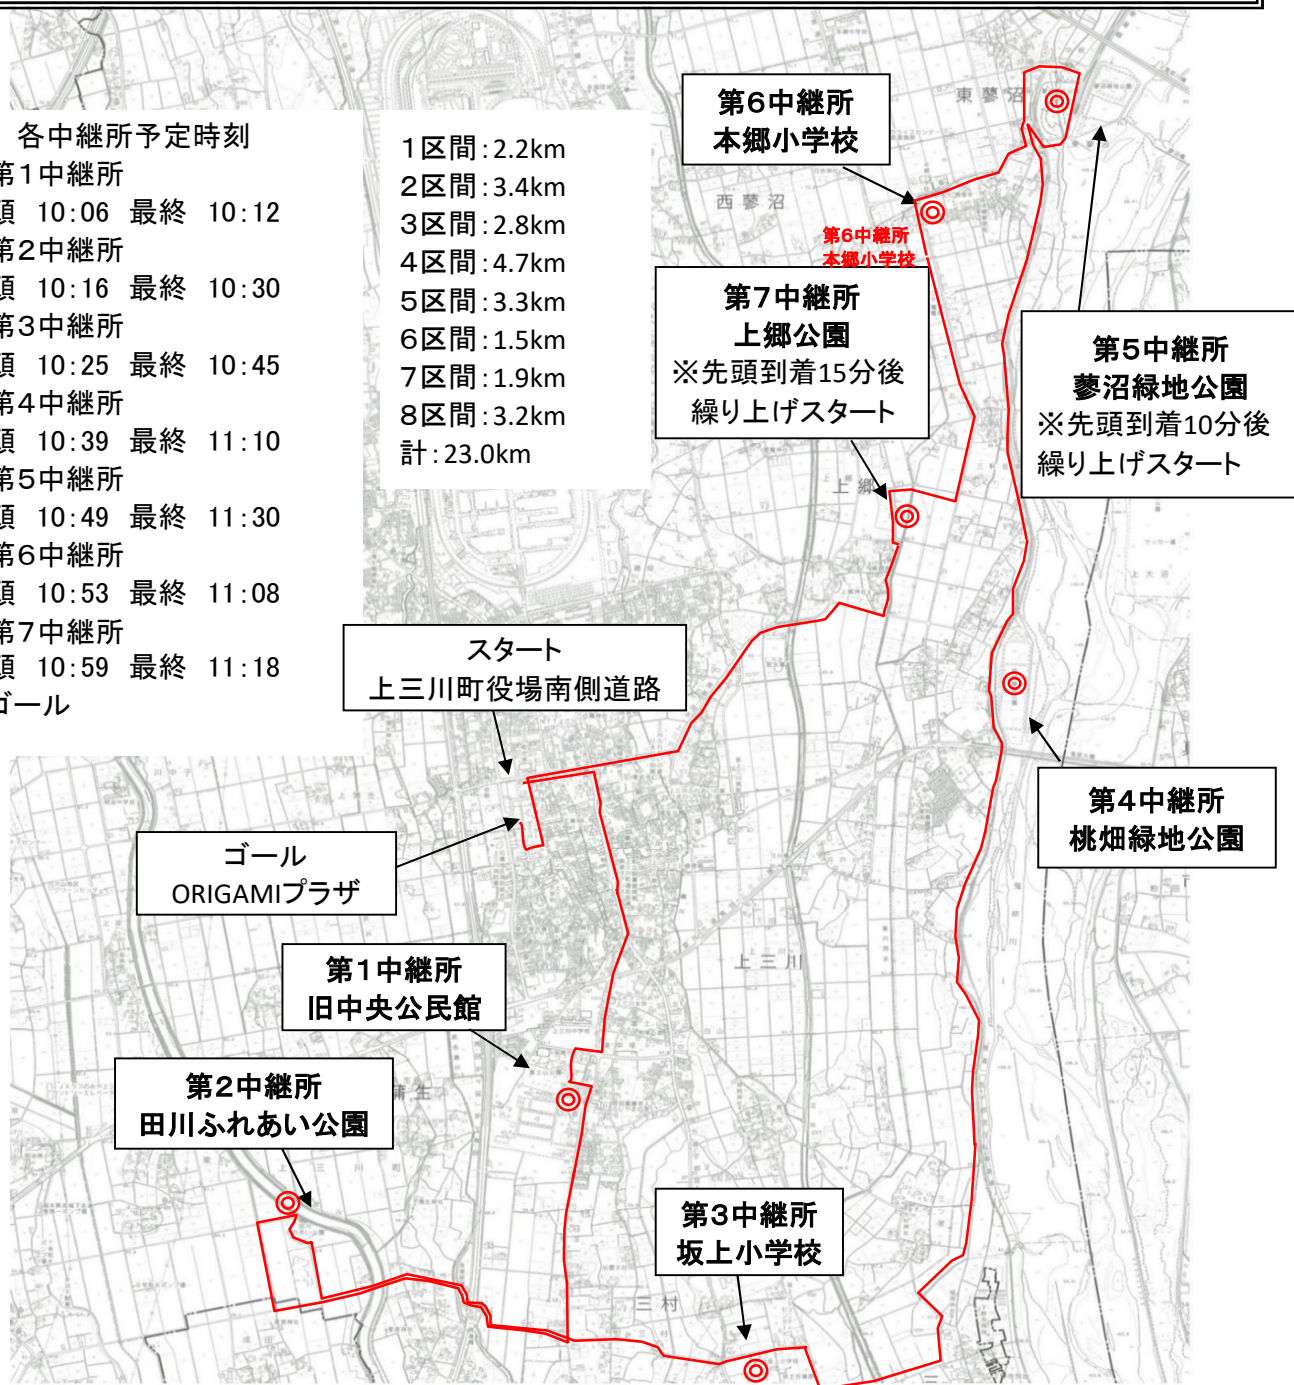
各中継所予定時刻
第1中継所
頭 10:06 最終 10:12
第2中継所
頭 10:16 最終 10:30
第3中継所
頭 10:25 最終 10:45
第4中継所
頭 10:39 最終 11:10
第5中継所
頭 10:49 最終 11:30
第6中継所
頭 10:53 最終 11:08
第7中継所
頭 10:59 最終 11:18
ゴール

1区間:2.2km
2区間:3.4km
3区間:2.8km
4区間:4.7km
5区間:3.3km
6区間:1.5km
7区間:1.9km
8区間:3.2km
計:23.0km

第6中継所
本郷小学校

東蓼沼

西蓼沼

第6中継所
本郷小学校

第7中継所
上郷公園
※先頭到着15分後
繰り上げスタート

第5中継所
蓼沼緑地公園
※先頭到着10分後
繰り上げスタート

上郷

スタート
上三川町役場南側道路

第4中継所
桃畑緑地公園

ゴール
ORIGAMIプラザ

上三川

第1中継所
旧中央公民館

第2中継所
田川ふれあい公園

第3中継所
坂上小学校

三村